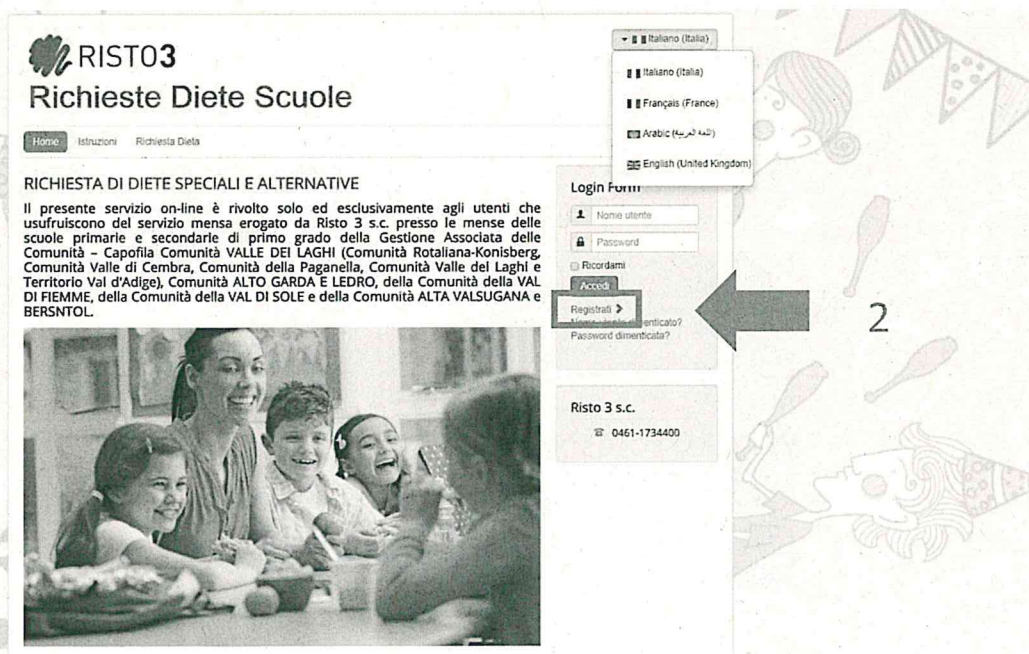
RISTO3
Richieste Diete Scuole

Italiano (Italia)
Italiano (Italia)
Français (France)
Arabic (اللغة العربية)
English (United Kingdom)

Home Istruzioni Richiesta Dieta

RICHIESTA DI DIETE SPECIALI E ALTERNATIVE

Il presente servizio on-line è rivolto solo ed esclusivamente agli utenti che usufruiscono del servizio mensa erogato da Risto 3 s.c. presso le mense delle scuole primarie e secondarie di primo grado della Gestione Associata delle Comunità – Capofila Comunità VALLE DEI LAGHI (Comunità Rotaliana-Konisberg, Comunità Valle di Cembra, Comunità della Paganella, Comunità Valle dei Laghi e Territorio Val d'Adige), Comunità ALTO GARDA E LEDRO, della Comunità della VAL DI FIEMME, della Comunità della VAL DI SOLE e della Comunità ALTA VALSUGANA e BERSNTOL.

Login Form
Nome utente
Password
Ricordami
Accedi
Registrati
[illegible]enticato?
Password dimenticata?

2

Risto 3 s.c.
0461-1734400